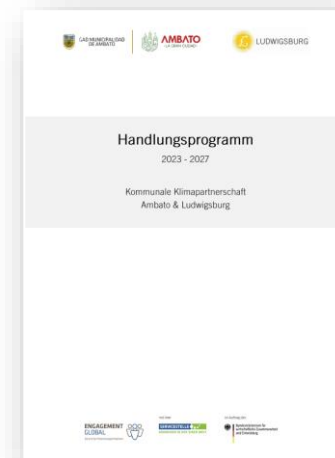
GAD MUNICIPALIDAD DE AMBATO
AMBATO
LA GRAN CIUDAD
LUDWIGSBURG

Handlungsprogramm
2023 - 2027

Kommunale Klimapartnerschaft
Ambato & Ludwigsburg

ENGAGEMENT GLOBAL
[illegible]
SERVICESTELLE
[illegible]
Bundesministerium für wirtschaftliche Zusammenarbeit und Entwicklung